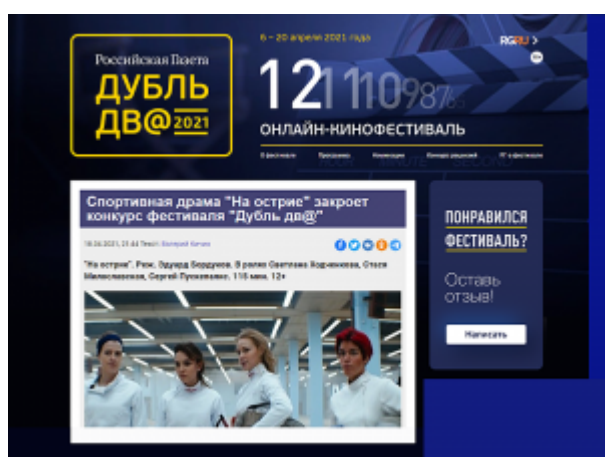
Российская Газета
ДУБЛЬ ДВ@ 2021

6 – 20 апреля 2021 года

RG.RU >

12 11 10 9 8 7 6 5

ОНЛАЙН-КИНОФЕСТИВАЛЬ

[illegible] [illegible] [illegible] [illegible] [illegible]

Спортивная драма "На острие" закроет конкурс фестиваля "Дубль дв@"

19.04.2021, 21:44 Текст: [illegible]

"На острие". Реж. Эдуард Бордуков. В ролях Светлана Ходченкова, Стася Милославская, Сергей Пускепалис. 116 мин. 12+

ПОНРАВИЛСЯ ФЕСТИВАЛЬ?

Оставь отзыв!

Написать